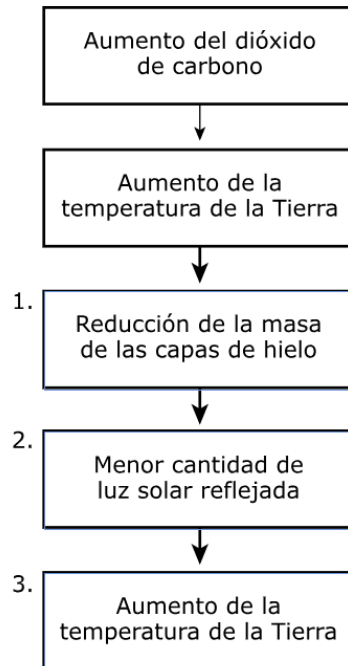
Aumento del dióxido de carbono

Aumento de la temperatura de la Tierra

1.
Reducción de la masa de las capas de hielo

2.
Menor cantidad de luz solar reflejada

3.
Aumento de la temperatura de la Tierra